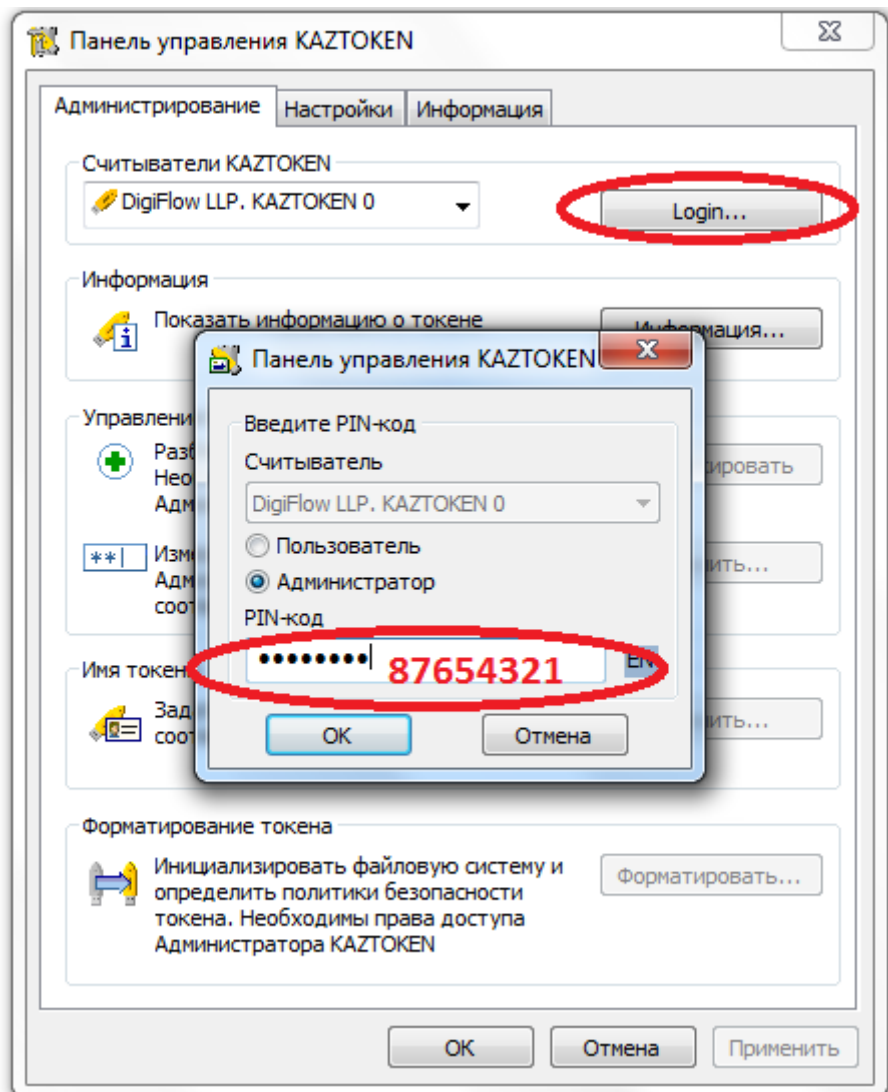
Панель управления KAZTOKEN

Администрирование | Настройки | Информация

Считыватели KAZTOKEN

DigiFlow LLP. KAZTOKEN 0

Login...

Информация

Показать информацию о токене

Информация...

Управлени

Разб
Нео
Адм

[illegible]ировать

Изм
Адм
соо

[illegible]ить...

Имя токен

Зад
соо

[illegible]ить...

Панель управления KAZTOKEN

Введите PIN-код

Считыватель

DigiFlow LLP. KAZTOKEN 0

Пользователь

Администратор

PIN-код

•••••••••

87654321

EN

OK

Отмена

Форматирование токена

Инициализировать файловую систему и определить политики безопасности токена. Необходимы права доступа Администратора KAZTOKEN

Форматировать...

OK

Отмена

Применить